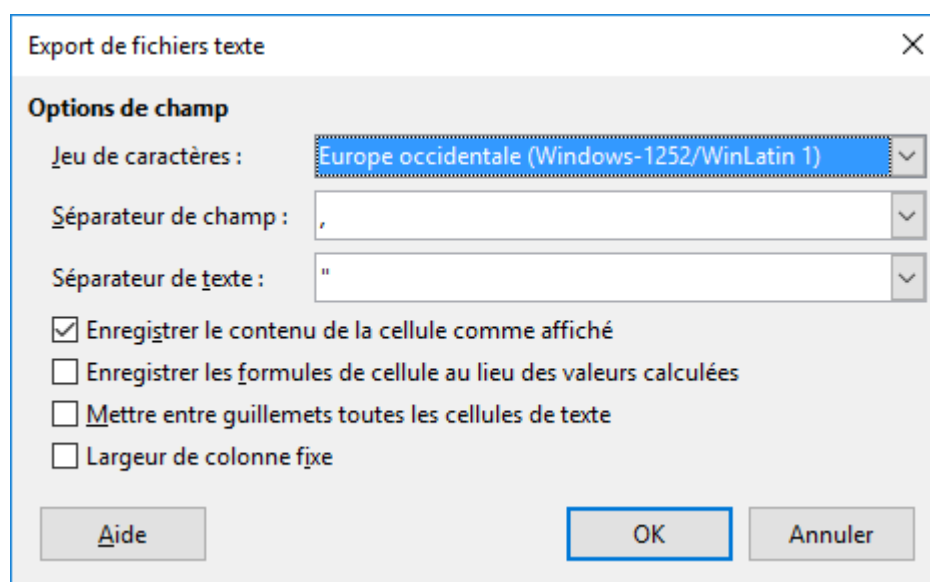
Export de fichiers texte

Options de champ

Jeu de caractères :
Europe occidentale (Windows-1252/WinLatin 1)

Séparateur de champ :
,

Séparateur de texte :
"

Enregistrer le contenu de la cellule comme affiché

Enregistrer les formules de cellule au lieu des valeurs calculées

Mettre entre guillemets toutes les cellules de texte

Largeur de colonne fixe

Aide
OK
Annuler